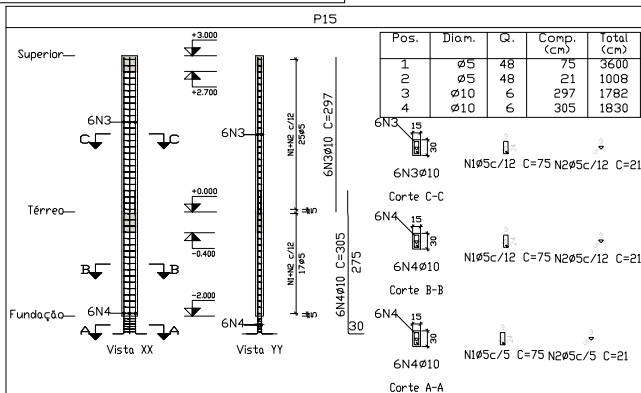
P15

Superior

Térreo

Fundação

6N3

C C

B B

6N4

A A

Vista XX

+3.000

+2.700

+0.000

-0.400

-2.000

6N3

N1+N2 c/12 25ø5

6N3ø10 C=297

N1+N2 c/12 17ø5

6N4ø10 C=305

275

30

6N4

Vista YY

| Pos. | Diam. | Q. | Comp. (cm) | Total (cm) |
|---|---|---|---|---|
| 1 | ø5 | 48 | 75 | 3600 |
| 2 | ø5 | 48 | 21 | 1008 |
| 3 | ø10 | 6 | 297 | 1782 |
| 4 | ø10 | 6 | 305 | 1830 |

6N3
15
30
6N3ø10
Corte C-C

N1ø5c/12 C=75 N2ø5c/12 C=21

6N4
15
30
6N4ø10
Corte B-B

N1ø5c/12 C=75 N2ø5c/12 C=21

6N4
15
30
6N4ø10
Corte A-A

N1ø5c/5 C=75 N2ø5c/5 C=21